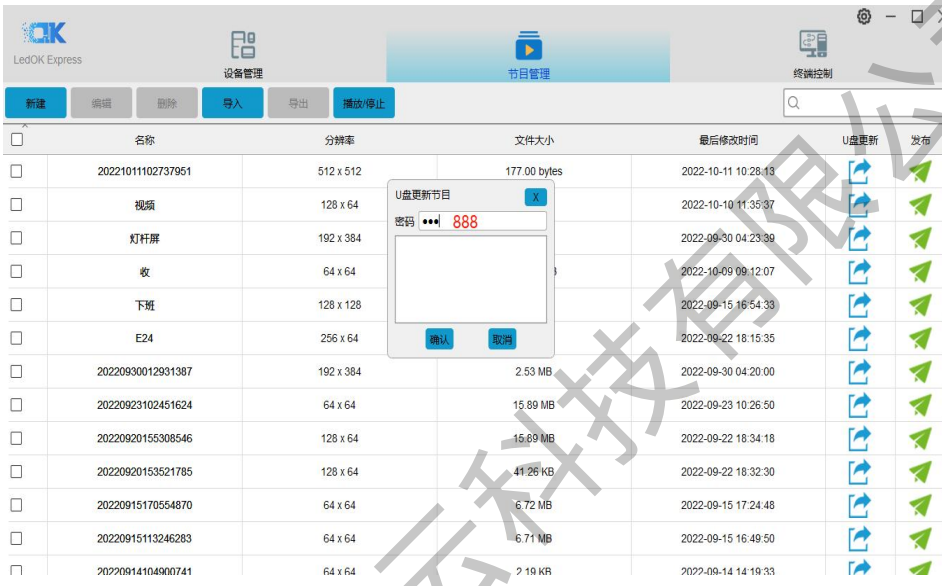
OK
LedOK Express

设备管理

节目管理

终端控制

新建 编辑 删除 导入 导出 播放/停止

| | 名称 | 分辨率 | 文件大小 | 最后修改时间 | U盘更新 | 发布 |
|---|---|---|---|---|---|---|
| ☐ | 20221011102737951 | 512 x 512 | 177.00 bytes | 2022-10-11 10:28:13 | | |
| ☐ | 视频 | 128 x 64 | | 2022-10-10 11:35:37 | | |
| ☐ | 灯杆屏 | 192 x 384 | | 2022-09-30 04:23:39 | | |
| ☐ | 收 | 64 x 64 | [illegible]B | 2022-10-09 09:12:07 | | |
| ☐ | 下班 | 128 x 128 | | 2022-09-15 16:54:33 | | |
| ☐ | E24 | 256 x 64 | | 2022-09-22 18:15:35 | | |
| ☐ | 20220930012931387 | 192 x 384 | 2.53 MB | 2022-09-30 04:20:00 | | |
| ☐ | 20220923102451624 | 64 x 64 | 15.89 MB | 2022-09-23 10:26:50 | | |
| ☐ | 20220920155308546 | 128 x 64 | 15.69 MB | 2022-09-22 18:34:18 | | |
| ☐ | 20220920153521785 | 128 x 64 | 41.26 KB | 2022-09-22 18:32:30 | | |
| ☐ | 20220915170554870 | 64 x 64 | 6.72 MB | 2022-09-15 17:24:48 | | |
| ☐ | 20220915113246283 | 64 x 64 | 6.71 MB | 2022-09-15 16:49:50 | | |
| ☐ | 20220914104900741 | 64 x 64 | 2.19 KB | 2022-09-14 14:19:33 | | |

U盘更新节目
X
密码 ••• 888
确认 取消

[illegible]科技有限公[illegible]